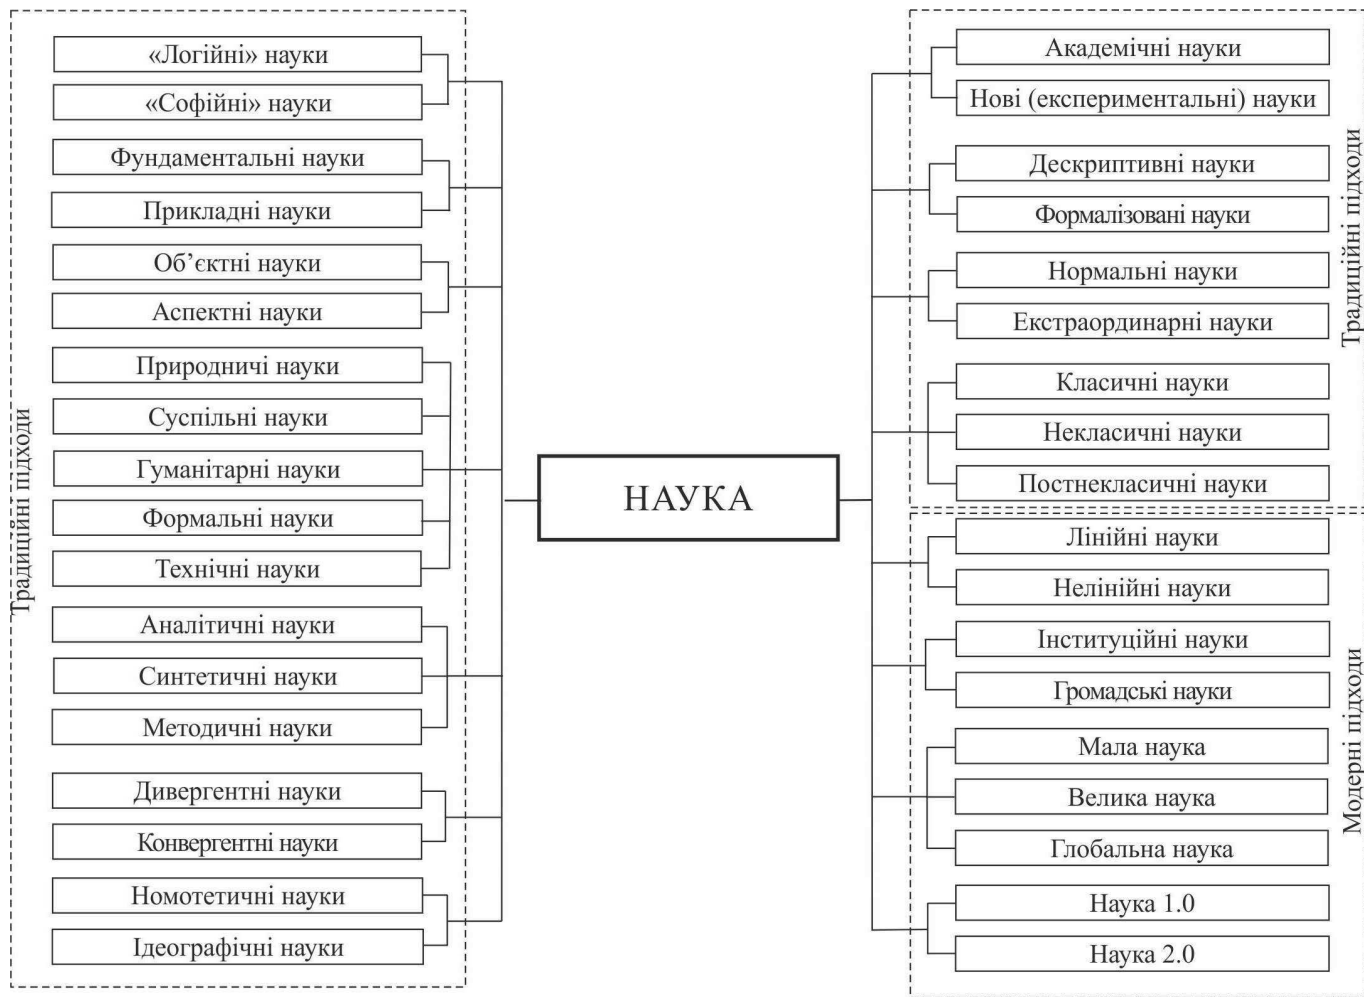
Традиційні підходи

«Логійні» науки

«Софійні» науки

Фундаментальні науки

Прикладні науки

Об'єктні науки

Аспектні науки

Природничі науки

Суспільні науки

Гуманітарні науки

Формальні науки

Технічні науки

Аналітичні науки

Синтетичні науки

Методичні науки

Дивергентні науки

Конвергентні науки

Номотетичні науки

Ідеографічні науки

НАУКА

Традиційні підходи

Академічні науки

Нові (експериментальні) науки

Дескриптивні науки

Формалізовані науки

Нормальні науки

Екстраординарні науки

Класичні науки

Некласичні науки

Постнекласичні науки

Модерні підходи

Лінійні науки

Нелінійні науки

Інституційні науки

Громадські науки

Мала наука

Велика наука

Глобальна наука

Наука 1.0

Наука 2.0